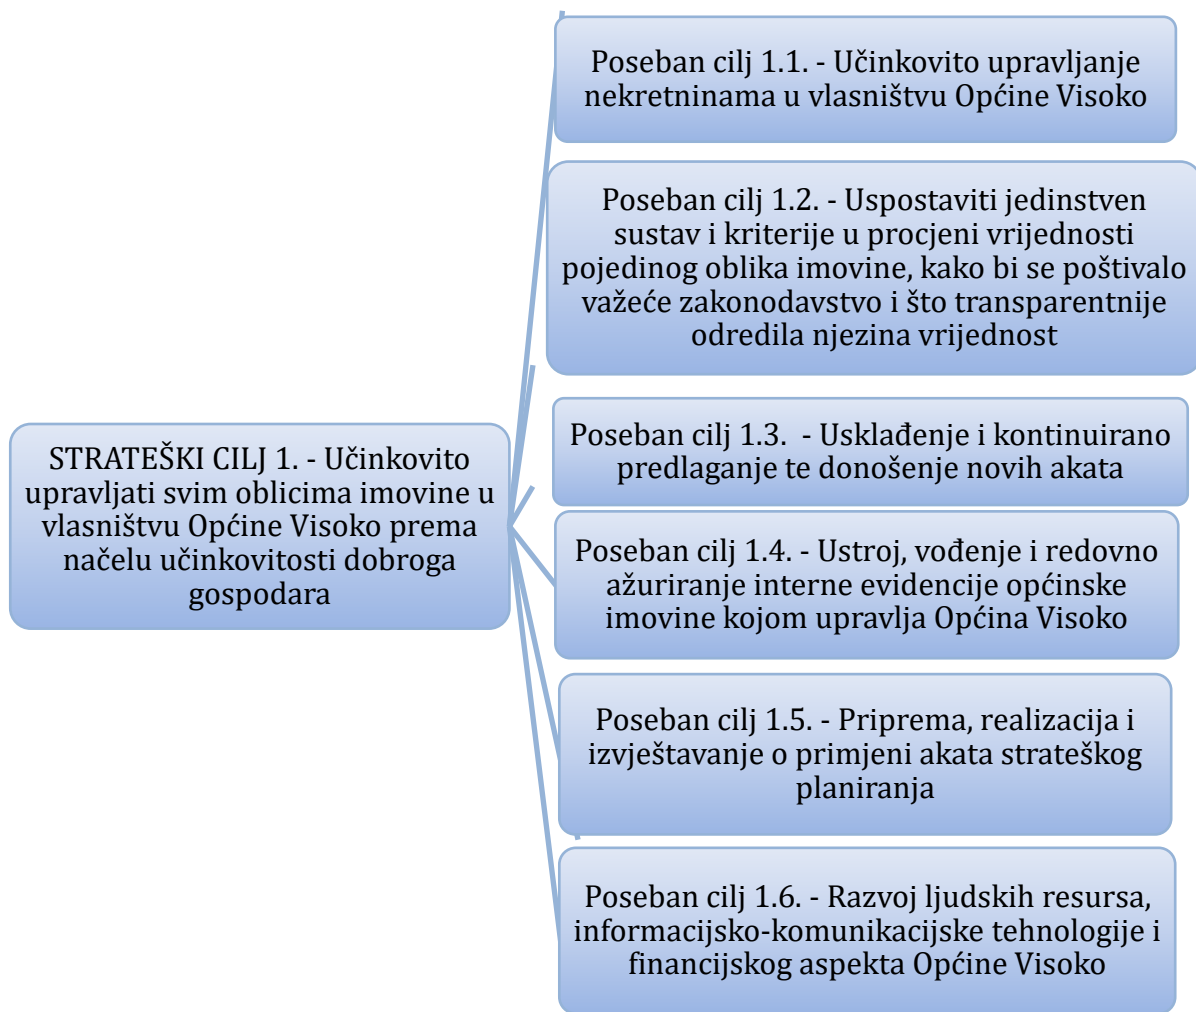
STRATEŠKI CILJ 1. - Učinkovito upravljati svim oblicima imovine u vlasništvu Općine Visoko prema načelu učinkovitosti dobroga gospodara

Poseban cilj 1.1. - Učinkovito upravljanje nekretninama u vlasništvu Općine Visoko

Poseban cilj 1.2. - Uspostaviti jedinstven sustav i kriterije u procjeni vrijednosti pojedinog oblika imovine, kako bi se poštivalo važeće zakonodavstvo i što transparentnije odredila njezina vrijednost

Poseban cilj 1.3. - Usklađenje i kontinuirano predlaganje te donošenje novih akata

Poseban cilj 1.4. - Ustroj, vođenje i redovno ažuriranje interne evidencije općinske imovine kojom upravlja Općina Visoko

Poseban cilj 1.5. - Priprema, realizacija i izvještavanje o primjeni akata strateškog planiranja

Poseban cilj 1.6. - Razvoj ljudskih resursa, informacijsko-komunikacijske tehnologije i financijskog aspekta Općine Visoko